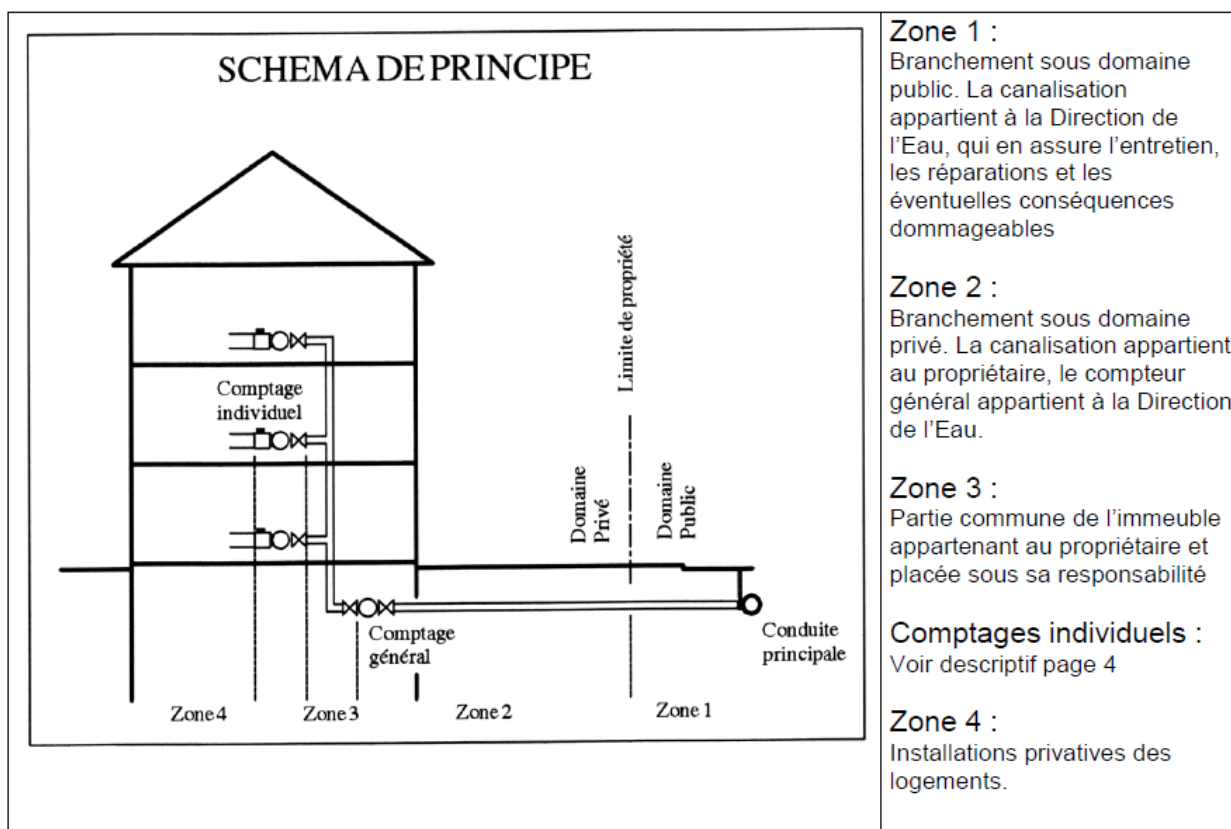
SCHEMA DE PRINCIPE

Limite de propriété

Comptage individuel

Domaine Privé

Domaine Public

Comptage général

Conduite principale

Zone 4

Zone 3

Zone 2

Zone 1

Zone 1 :
Branchement sous domaine public. La canalisation appartient à la Direction de l'Eau, qui en assure l'entretien, les réparations et les éventuelles conséquences dommageables

Zone 2 :
Branchement sous domaine privé. La canalisation appartient au propriétaire, le compteur général appartient à la Direction de l'Eau.

Zone 3 :
Partie commune de l'immeuble appartenant au propriétaire et placée sous sa responsabilité

Comptages individuels :
Voir descriptif page 4

Zone 4 :
Installations privatives des logements.